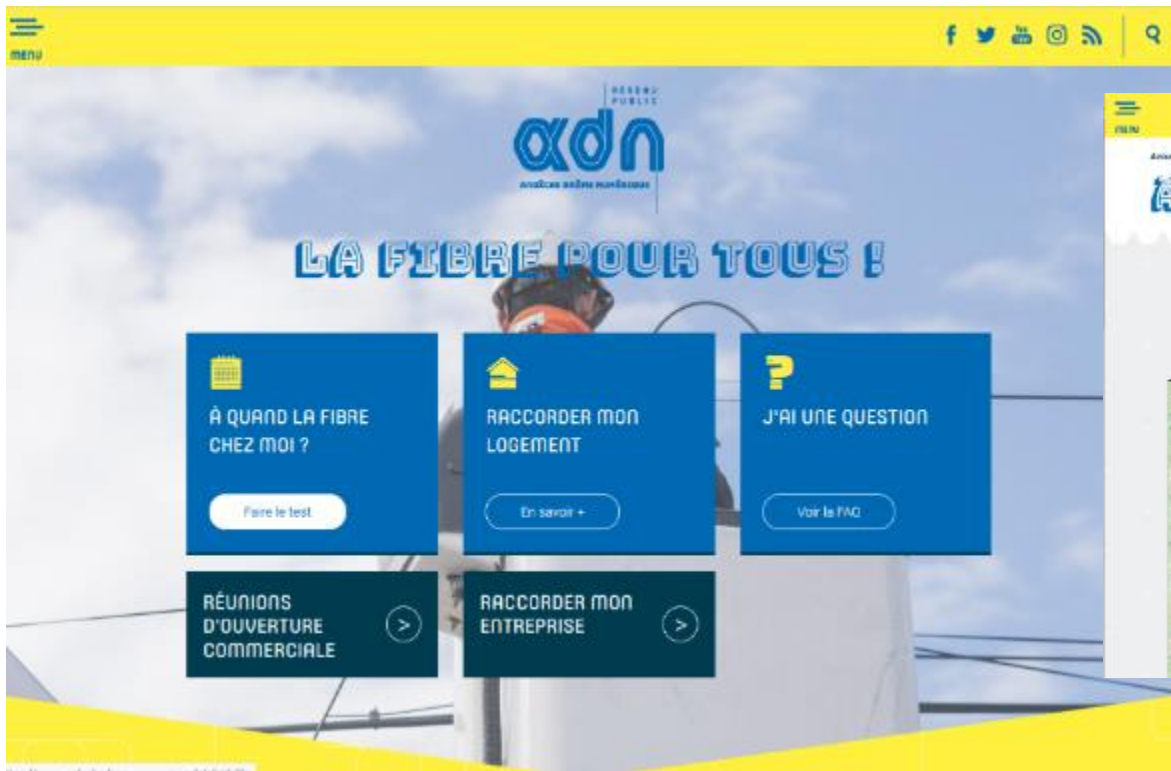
MENU

RÉSEAU PUBLIC

adn

ARDÈCHE DRÔME NUMÉRIQUE

LA FIBRE POUR TOUS !

À QUAND LA FIBRE CHEZ MOI ?

Faire le test

RACCORDER MON LOGEMENT

En savoir +

J'AI UNE QUESTION

Voir la FAQ

RÉUNIONS D'OUVERTURE COMMERCIALE

RACCORDER MON ENTREPRISE

MENU

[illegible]